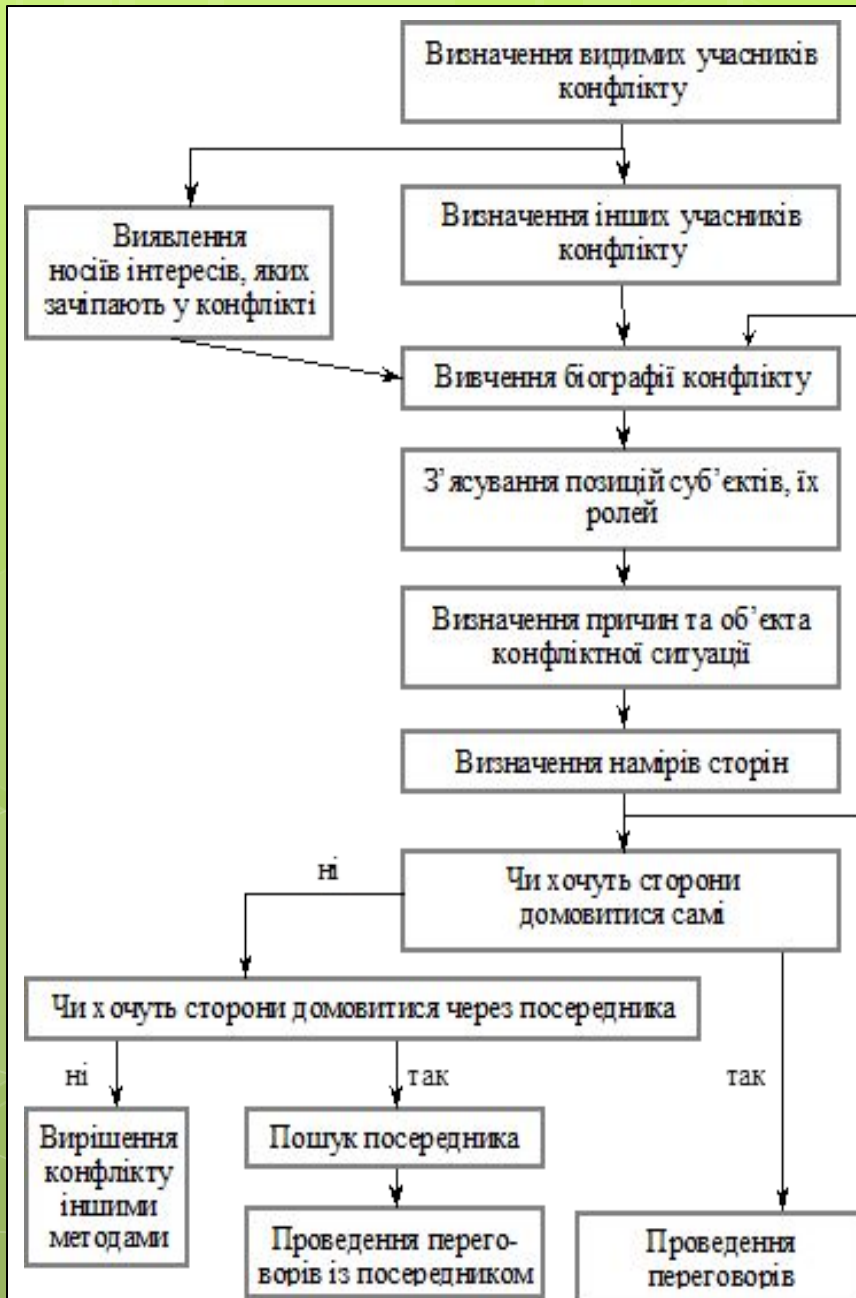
Визначення видимих учасників конфлікту

Визначення інших учасників конфлікту

Виявлення носіів інтересів, яких зачіпають у конфлікті

Вивчення біографії конфлікту

З'ясування позицій суб'єктів, їх ролей

Визначення причин та об'єкта конфліктної ситуації

Визначення намірів сторін

ні

Чи хочуть сторони домовитися самі

Чи х очуть сторони домовитися через посередника

ні

так

так

Вирішення конфлікту іншими методами

Пошук посередника

Проведення переговорів із посередником

Проведення переговорів